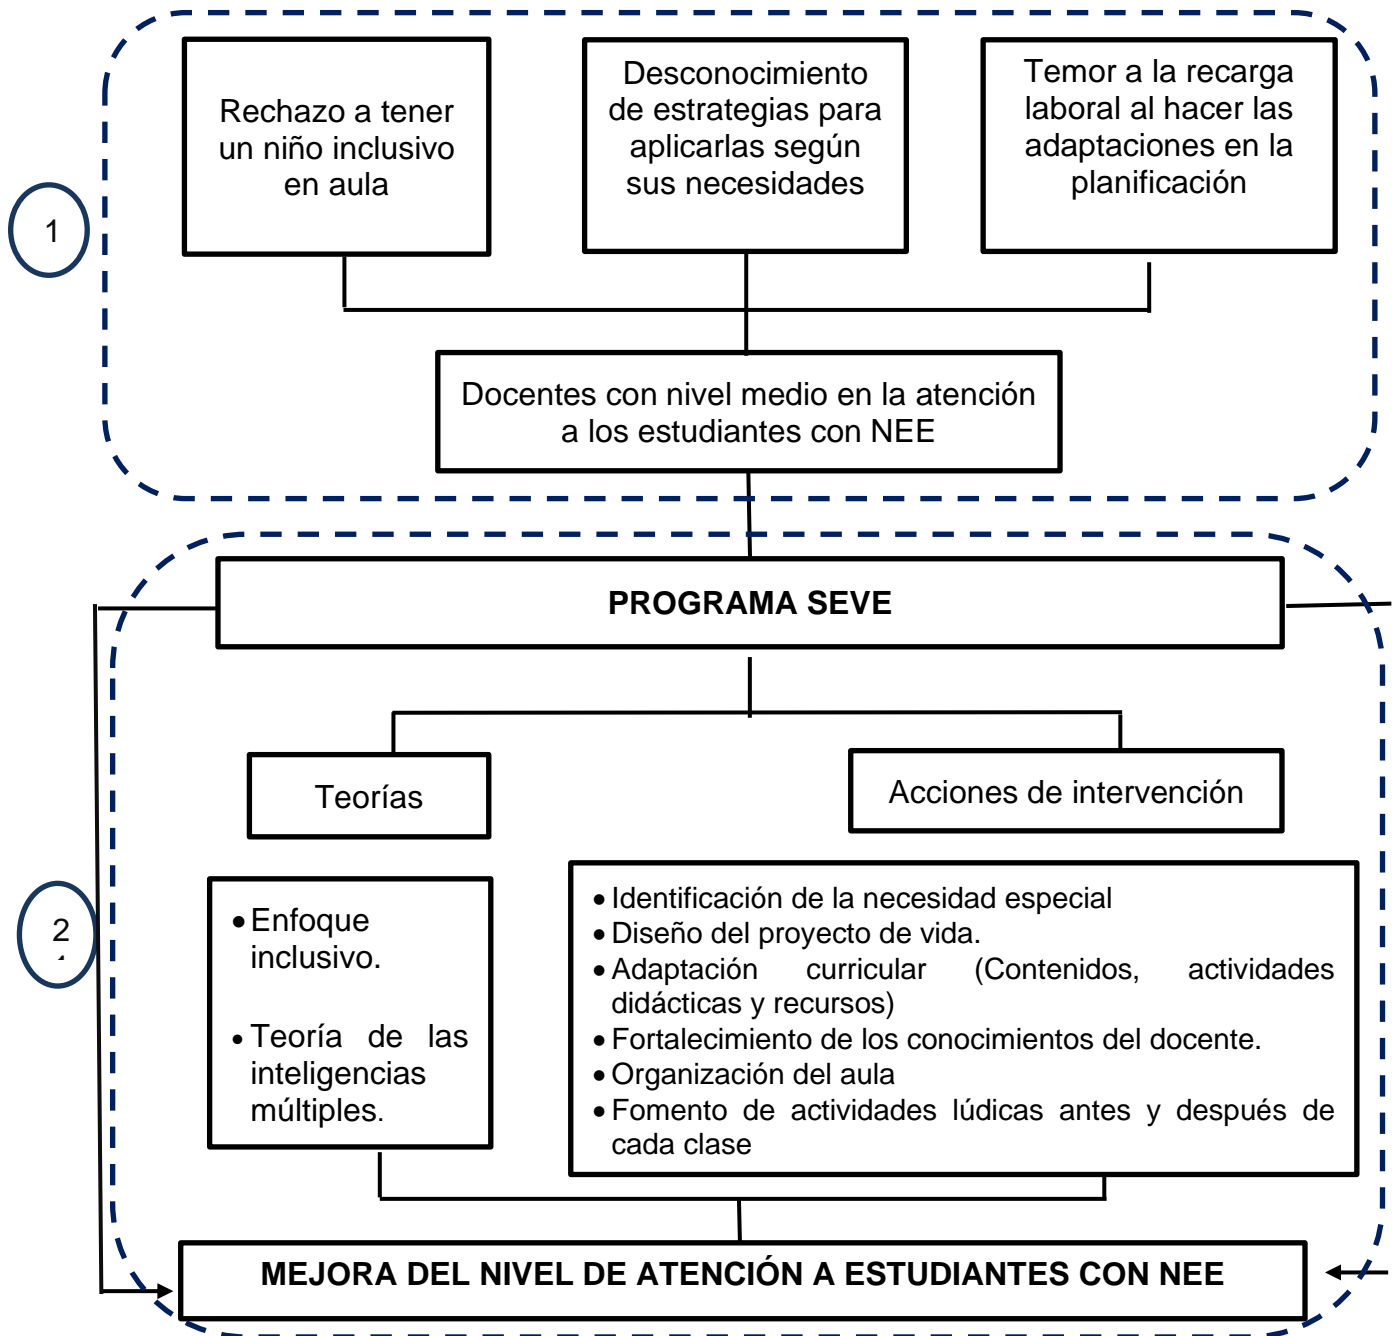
1

Rechazo a tener un niño inclusivo en aula

Desconocimiento de estrategias para aplicarlas según sus necesidades

Temor a la recarga laboral al hacer las adaptaciones en la planificación

Docentes con nivel medio en la atención a los estudiantes con NEE

PROGRAMA SEVE

2

Teorías

Acciones de intervención

- Enfoque inclusivo.
- Teoría de las inteligencias múltiples.

- Identificación de la necesidad especial
- Diseño del proyecto de vida.
- Adaptación curricular (Contenidos, actividades didácticas y recursos)
- Fortalecimiento de los conocimientos del docente.
- Organización del aula
- Fomento de actividades lúdicas antes y después de cada clase

MEJORA DEL NIVEL DE ATENCIÓN A ESTUDIANTES CON NEE